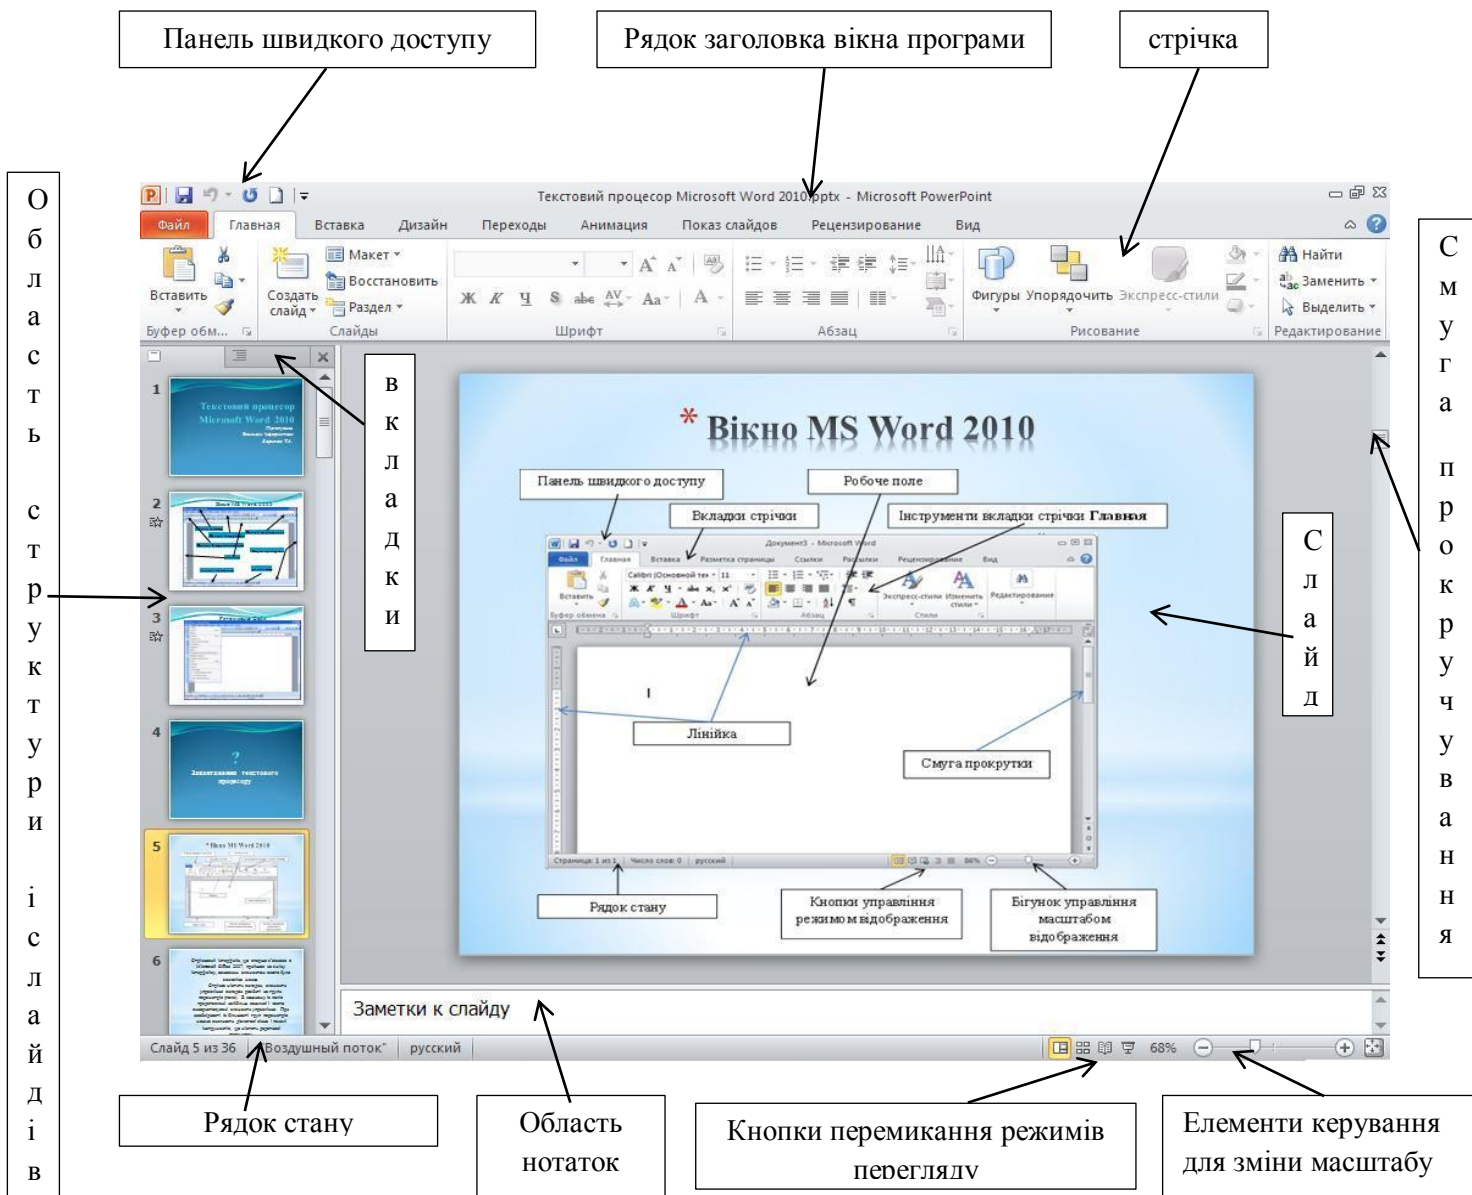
Панель швидкого доступу

Рядок заголовка вікна програми

стрічка

Область структури і слайдів

Текстовий процесор Microsoft Word 2010.pptx - Microsoft PowerPoint

Файл Главная Вставка Дизайн Переходы Анимация Показ слайдов Рецензирование Вид

Вставить Создать слайд Макет Восстановить Раздел Буфер обм... Слайды Шрифт Абзац Фигуры Упорядочить Экспресс-стили Рисование Найти Заменить Выделить Редактирование

вкладки

Смуга прокручування

1 Текстовий процесор Microsoft Word 2010

2

3

4 Запитання текстового процесору

5 Вікно MS Word 2010

6

* Вікно MS Word 2010

Панель швидкого доступу

Робоче поле

Вкладки стрічки

Інструменти вкладки стрічки Главная

Лінійка

Смуга прокрутки

Рядок стану

Кнопки управління режимом відображення

Бігунок управління масштабом відображення

Слайд

Заметки к слайду

Слайд 5 из 36 "Воздушный поток" русский 68%

Рядок стану

Область нотаток

Кнопки перемикання режимів перегляду

Елементи керування для зміни масштабу